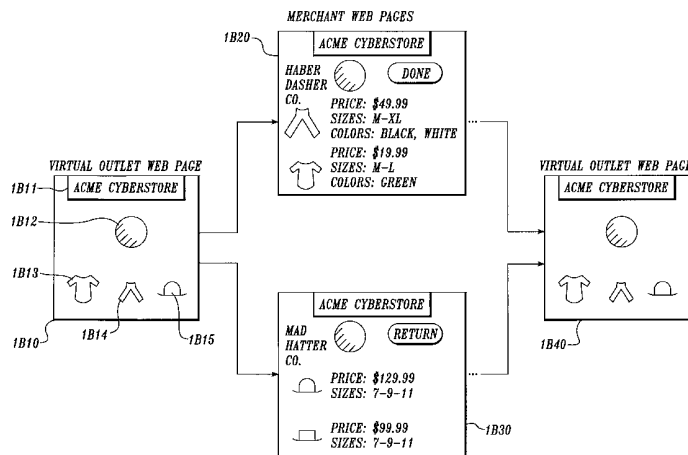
MERCHANT WEB PAGES

1B20

ACME CYBERSTORE

HABER DASHER CO.

DONE

PRICE: $49.99
SIZES: M-XL
COLORS: BLACK, WHITE

PRICE: $19.99
SIZES: M-L
COLORS: GREEN

VIRTUAL OUTLET WEB PAGE

1B11

ACME CYBERSTORE

1B12

1B13

1B10

1B14

1B15

ACME CYBERSTORE

MAD HATTER CO.

RETURN

PRICE: $129.99
SIZES: 7-9-11

PRICE: $99.99
SIZES: 7-9-11

1B30

VIRTUAL OUTLET WEB PAG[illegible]

ACME CYBERSTORE

1B40